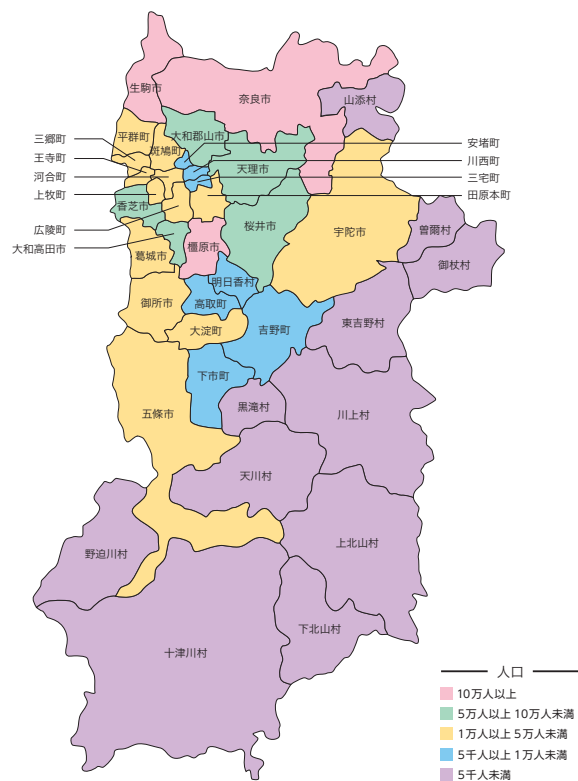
生駒市
奈良市
山添村
三郷町
平群町
大和郡山市
安堵町
王寺町
斑鳩町
川西町
河合町
天理市
三宅町
上牧町
田原本町
香芝市
宇陀市
広陵町
桜井市
曽爾村
大和高田市
葛城市
橿原市
御杖村
明日香村
御所市
高取町
東吉野村
大淀町
吉野町
下市町
五條市
黒滝村
川上村
天川村
上北山村
野迫川村
下北山村
十津川村

人口
10万人以上
5万人以上 10万人未満
1万人以上 5万人未満
5千人以上 1万人未満
5千人未満